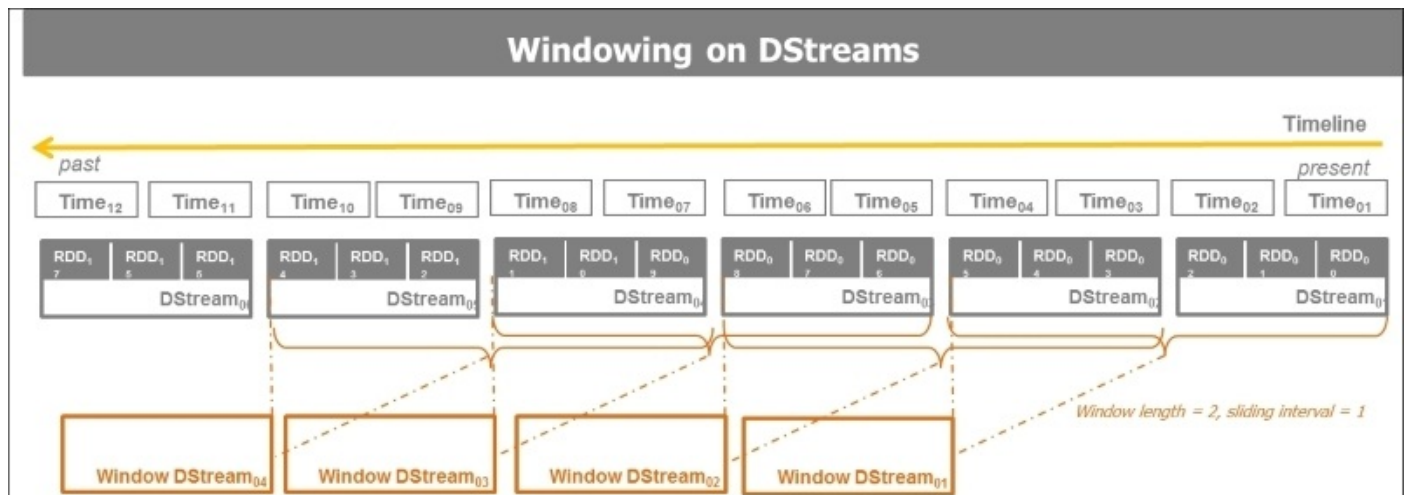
Windowing on DStreams

Timeline

past

present

Time$_{12}$ Time$_{11}$ Time$_{10}$ Time$_{09}$ Time$_{08}$ Time$_{07}$ Time$_{06}$ Time$_{05}$ Time$_{04}$ Time$_{03}$ Time$_{02}$ Time$_{01}$

RDD$_{17}$ RDD$_{15}$ RDD$_{16}$ DStream$_{06}$

RDD$_{14}$ RDD$_{13}$ RDD$_{12}$ DStream$_{05}$

RDD$_{11}$ RDD$_{10}$ RDD$_{09}$ DStream$_{04}$

RDD$_{08}$ RDD$_{07}$ RDD$_{06}$ DStream$_{03}$

RDD$_{05}$ RDD$_{04}$ RDD$_{03}$ DStream$_{02}$

RDD$_{02}$ RDD$_{01}$ RDD$_{00}$ DStream$_{01}$

Window length = 2, sliding interval = 1

Window DStream$_{04}$ Window DStream$_{03}$ Window DStream$_{02}$ Window DStream$_{01}$